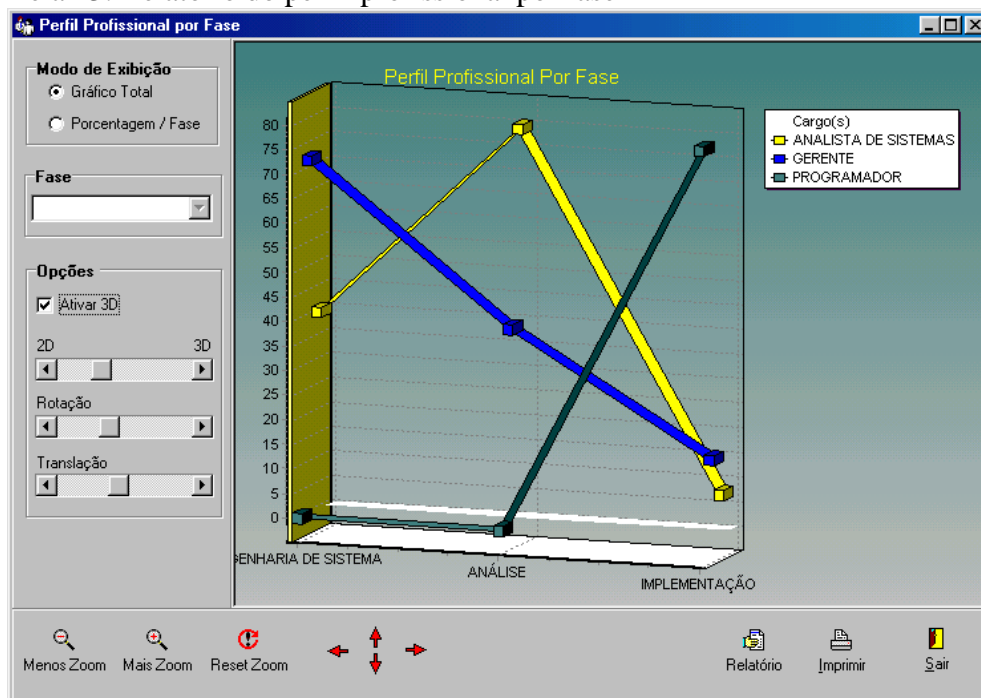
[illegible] de perfil profissional por fase

Perfil Profissional por Fase

Modo de Exibição
Gráfico Total
Porcentagem / Fase

Fase

Opções
Ativar 3D
2D
3D
Rotação
Translação

Perfil Profissional Por Fase

80
75
70
65
60
55
50
45
40
35
30
25
20
15
10
5
0

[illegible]ENHARIA DE SISTEMA
ANÁLISE
IMPLEMENTAÇÃO

Cargo(s)
ANALISTA DE SISTEMAS
GERENTE
PROGRAMADOR

Menos Zoom
Mais Zoom
Reset Zoom
Relatório
Imprimir
Sair